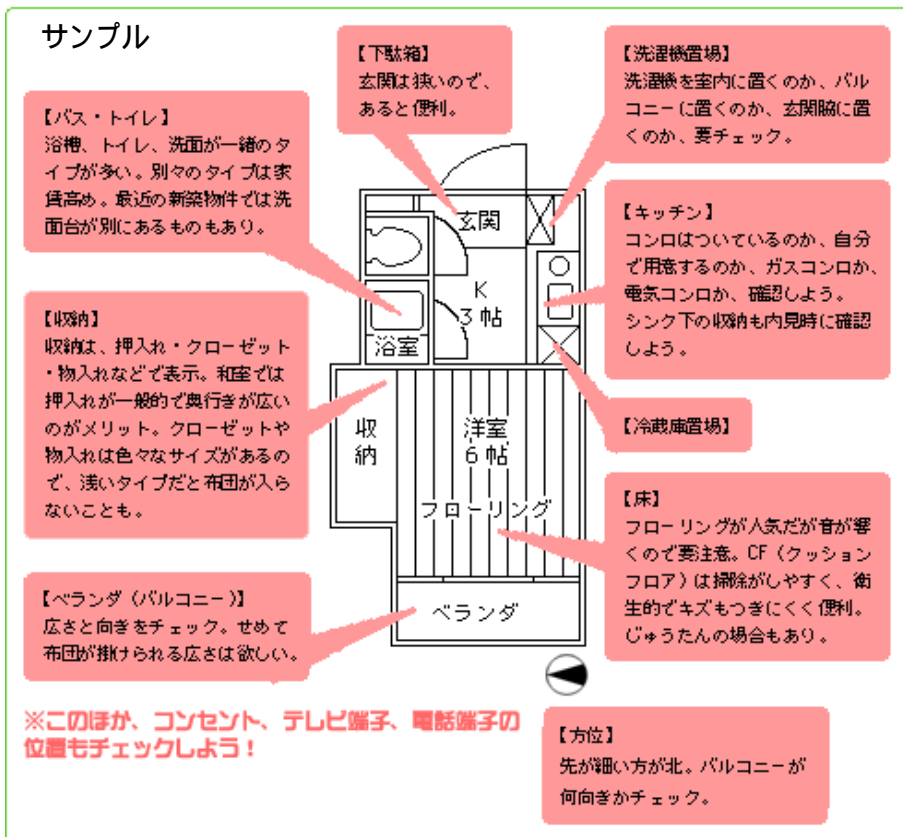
サンプル

【下駄箱】
玄関は狭いので、あると便利。

【洗濯機置場】
洗濯機を室内に置くのか、バルコニーに置くのか、玄関脇に置くのか、要チェック。

【バス・トイレ】
浴槽、トイレ、洗面が一緒のタイプが多い。別々のタイプは家賃高め。最近の新築物件では洗面台が別にあるものもあり。

【キッチン】
コンロはついているのか、自分で用意するのか、ガスコンロか、電気コンロか、確認しよう。シンク下の収納も内見時に確認しよう。

【収納】
収納は、押入れ・クローゼット・物入れなどで表示。和室では押入れが一般的で奥行きが広いのがメリット。クローゼットや物入れは色々なサイズがあるので、浅いタイプだと布団が入らないことも。

【冷蔵庫置場】

玄関
K
3帖
浴室
収納
洋室
6帖
フローリング
ベランダ

【床】
フローリングが人気だが音が響くので要注意。CF（クッションフロア）は掃除がしやすく、衛生的でキズもつきにくく便利。じゅうたんの場合もあり。

【ベランダ（バルコニー）】
広さと向きをチェック。せめて布団が掛けられる広さは欲しい。

※このほか、コンセント、テレビ端子、電話端子の位置もチェックしよう！

【方位】
先が細い方が北。バルコニーが何向きかチェック。